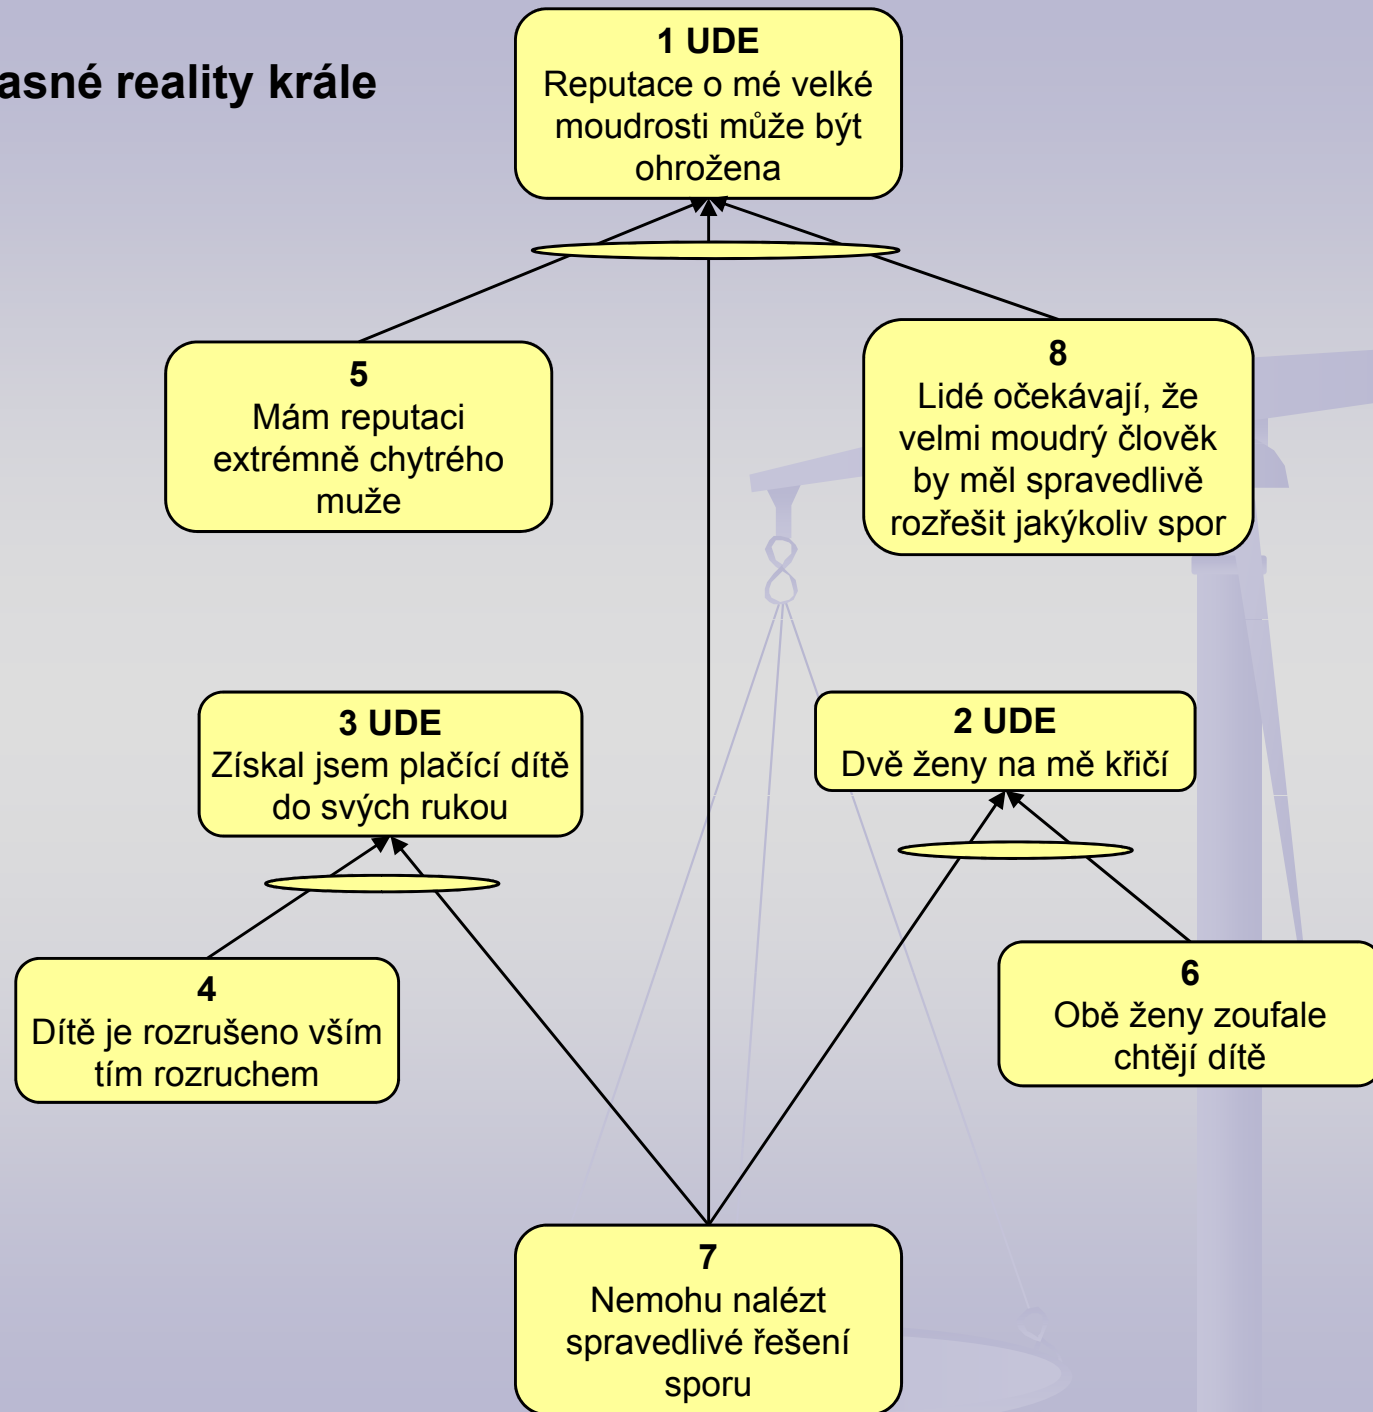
asné reality krále

**1 UDE**
Reputace o mé velké moudrosti může být ohrožena

**5**
Mám reputaci extrémně chytrého muže

**8**
Lidé očekávají, že velmi moudrý člověk by měl spravedlivě rozřešit jakýkoliv spor

**3 UDE**
Získal jsem plačící dítě do svých rukou

**2 UDE**
Dvě ženy na mě křičí

**4**
Dítě je rozrušeno vším tím rozruchem

**6**
Obě ženy zoufale chtějí dítě

**7**
Nemohu nalézt spravedlivé řešení sporu